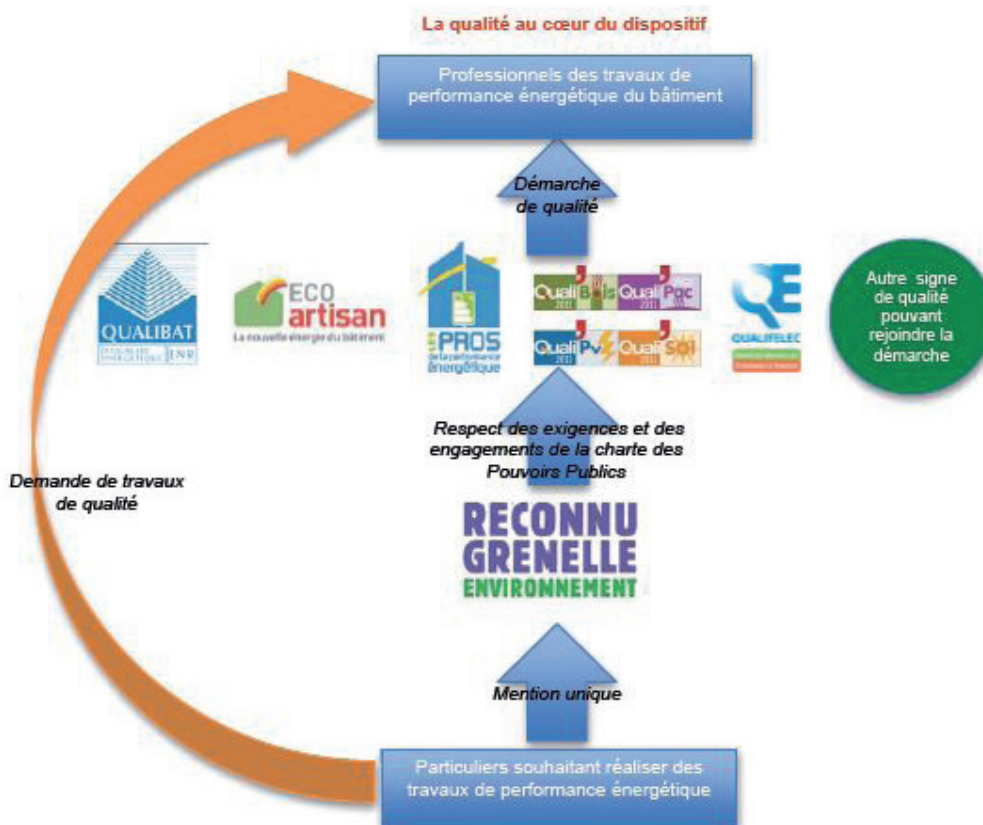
La qualité au cœur du dispositif

Professionnels des travaux de performance énergétique du bâtiment

Démarche de qualité

QUALIBAT

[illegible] ENR

ECO artisan

La nouvelle énergie du bâtiment

PROS de la performance énergétique

Quali Bois 2011

Quali Pac 2011

Quali Pv 2011

Quali Sol 2011

QUALIFELEC

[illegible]

Autre signe de qualité pouvant rejoindre la démarche

Respect des exigences et des engagements de la charte des Pouvoirs Publics

Demande de travaux de qualité

RECONNU GRENELLE ENVIRONNEMENT

Mention unique

Particuliers souhaitant réaliser des travaux de performance énergétique